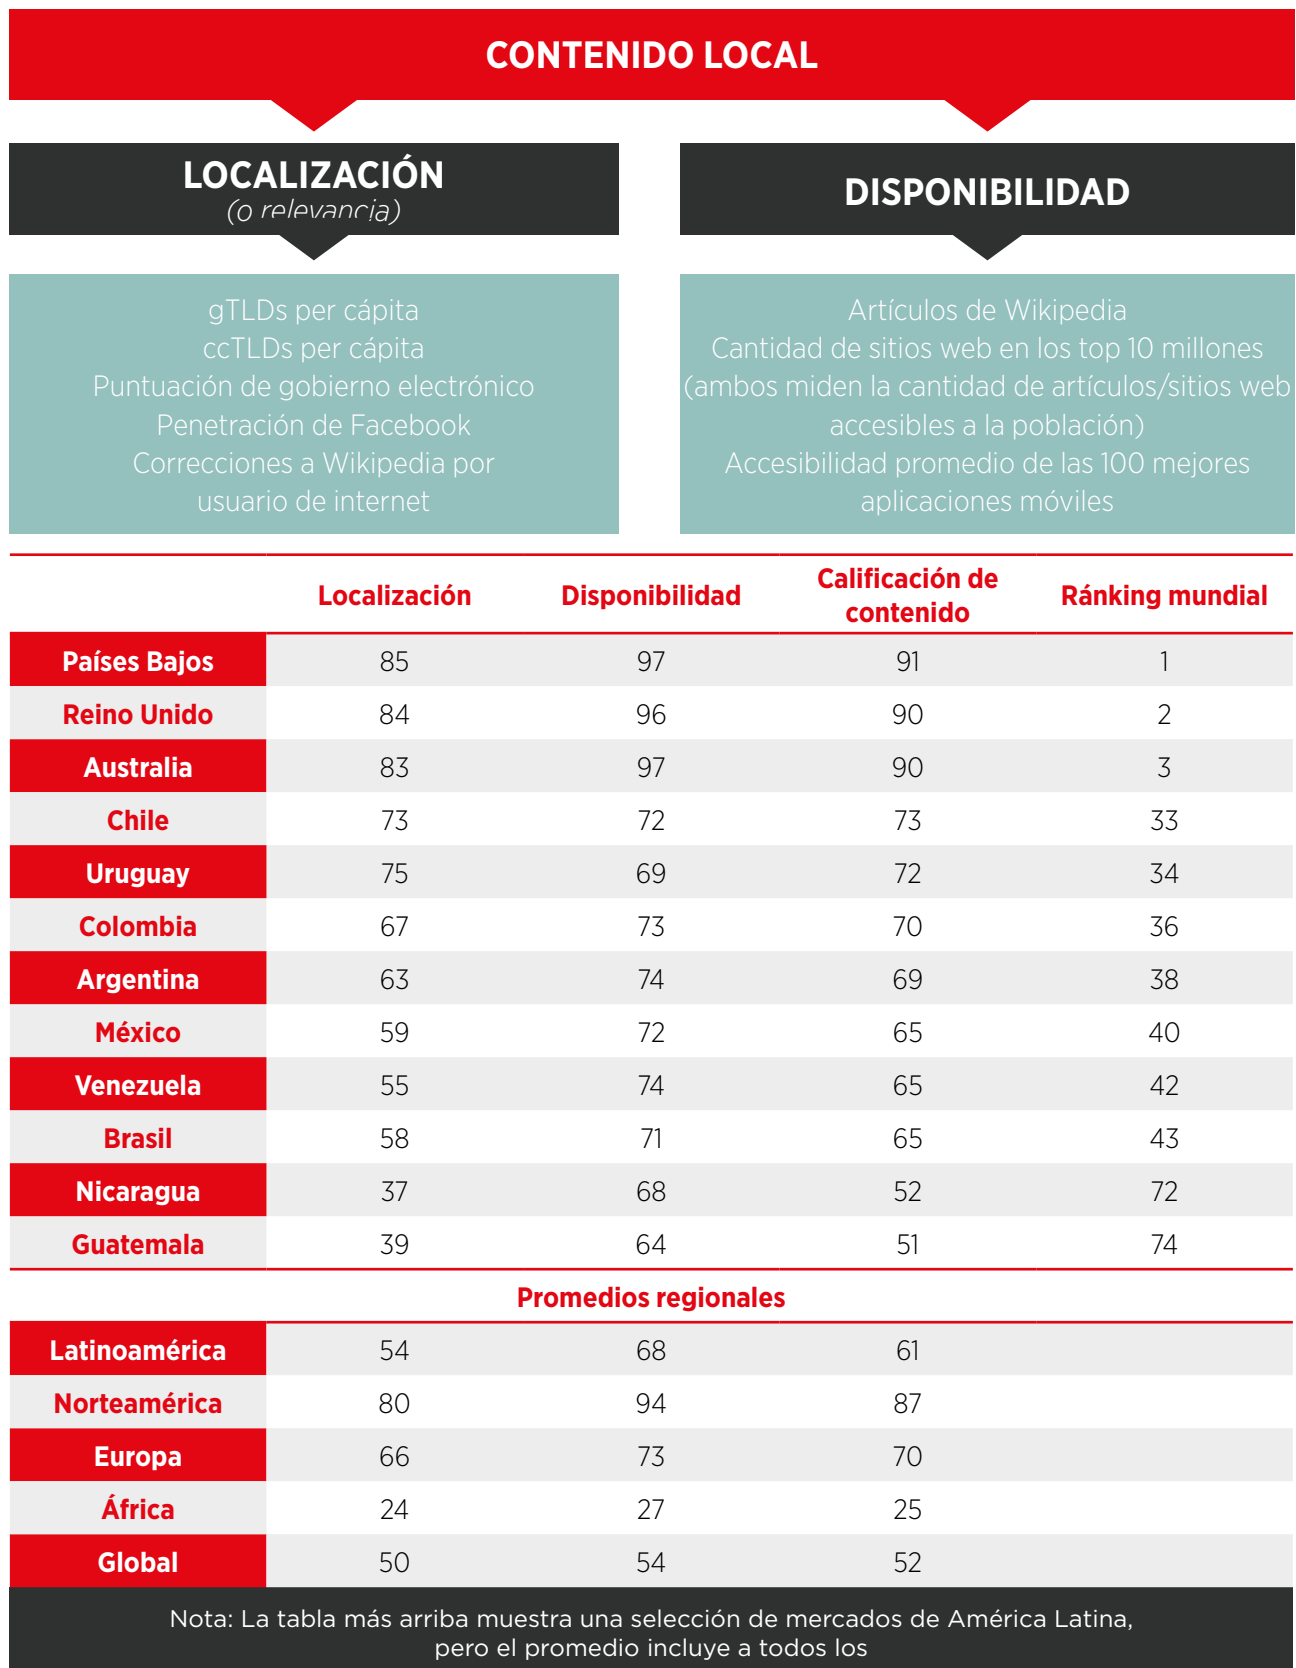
CONTENIDO LOCAL

LOCALIZACIÓN
(o relevancia)

DISPONIBILIDAD

gTLDs per cápita
ccTLDs per cápita
Puntuación de gobierno electrónico
Penetración de Facebook
Correcciones a Wikipedia por usuario de internet

Artículos de Wikipedia
Cantidad de sitios web en los top 10 millones (ambos miden la cantidad de artículos/sitios web accesibles a la población)
Accesibilidad promedio de las 100 mejores aplicaciones móviles

| | Localización | Disponibilidad | Calificación de contenido | Ránking mundial |
|---|---|---|---|---|
| Países Bajos | 85 | 97 | 91 | 1 |
| Reino Unido | 84 | 96 | 90 | 2 |
| Australia | 83 | 97 | 90 | 3 |
| Chile | 73 | 72 | 73 | 33 |
| Uruguay | 75 | 69 | 72 | 34 |
| Colombia | 67 | 73 | 70 | 36 |
| Argentina | 63 | 74 | 69 | 38 |
| México | 59 | 72 | 65 | 40 |
| Venezuela | 55 | 74 | 65 | 42 |
| Brasil | 58 | 71 | 65 | 43 |
| Nicaragua | 37 | 68 | 52 | 72 |
| Guatemala | 39 | 64 | 51 | 74 |

Promedios regionales

| | | | | |
|---|---|---|---|---|
| Latinoamérica | 54 | 68 | 61 | |
| Norteamérica | 80 | 94 | 87 | |
| Europa | 66 | 73 | 70 | |
| África | 24 | 27 | 25 | |
| Global | 50 | 54 | 52 | |

Nota: La tabla más arriba muestra una selección de mercados de América Latina, pero el promedio incluye a todos los